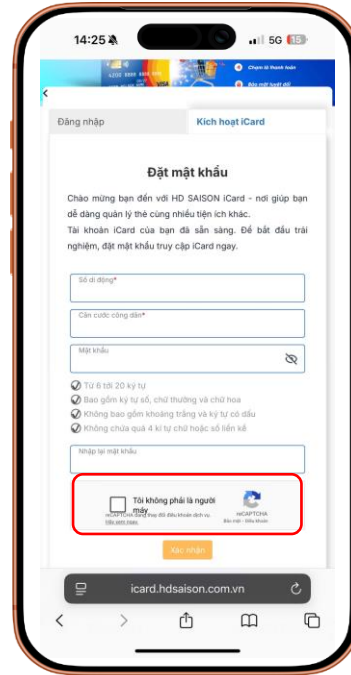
14:25
5G 15

Chạm lũ thanh toán
Bảo mật tuyệt đối

Đăng nhập
Kích hoạt iCard

Đặt mật khẩu

Chào mừng bạn đến với HD SAISON iCard - nơi giúp bạn dễ dàng quản lý thẻ cùng nhiều tiện ích khác.
Tài khoản iCard của bạn đã sẵn sàng. Để bắt đầu trải nghiệm, đặt mật khẩu truy cập iCard ngay.

Số di động*

Căn cước công dân*

Mật khẩu

Từ 6 tới 20 ký tự
Bao gồm ký tự số, chữ thường và chữ hoa
Không bao gồm khoảng trắng và ký tự có dấu
Không chứa quá 4 kí tự chữ hoặc số liền kề

Nhập lại mật khẩu

Tôi không phải là người máy
reCAPTCHA
Bảo mật - Điều khoản
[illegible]

Xác nhận

icard.hdsaison.com.vn